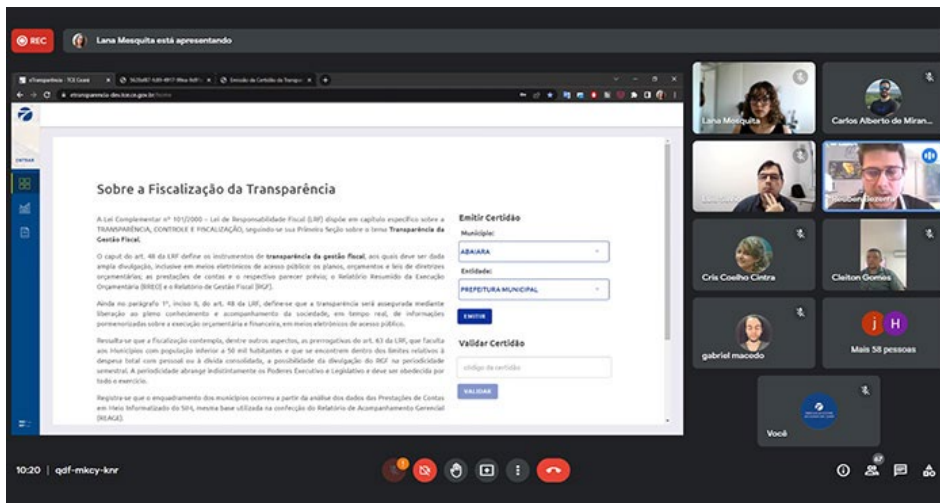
REC

Lana Mesquita está apresentando

eTransparência - TCE Ceará

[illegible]

Emissão de Certidão de Transparência

etransparencia-des.tce.ce.gov.br/home

ENTRAR

Sobre a Fiscalização da Transparência

A Lei Complementar nº 101/2000 – Lei de Responsabilidade Fiscal (LRF) dispõe em capítulo específico sobre a TRANSPARÊNCIA, CONTROLE E FISCALIZAÇÃO, seguindo-se sua Primeira Seção sobre o tema Transparência da Gestão Fiscal.

O caput do art. 48 da LRF define os instrumentos de transparência da gestão fiscal, aos quais deve ser dada ampla divulgação, inclusive em meios eletrônicos de acesso público: os planos, orçamentos e leis de diretrizes orçamentárias; as prestações de contas e o respectivo parecer prévio; o Relatório Resumido da Execução Orçamentária (RREO) e o Relatório de Gestão Fiscal (RGF).

Ainda no parágrafo 1º, inciso II, do art. 48 da LRF, define-se que a transparência será assegurada mediante liberação ao pleno conhecimento e acompanhamento da sociedade, em tempo real, de informações pormenorizadas sobre a execução orçamentária e financeira, em meios eletrônicos de acesso público.

Ressalta-se que a fiscalização contempla, dentre outros aspectos, as prerrogativas do art. 63 da LRF, que faculta aos Municípios com população inferior a 50 mil habitantes e que se encontrem dentro dos limites relativos à despesa total com pessoal ou à dívida consolidada, a possibilidade da divulgação do RGF na periodicidade semestral. A periodicidade abrange indistintamente os Poderes Executivo e Legislativo e deve ser obedecida por todo o exercício.

Registra-se que o enquadramento dos municípios ocorreu a partir da análise dos dados das Prestações de Contas em Meio Informatizado do SIM, mesma base utilizada na confecção do Relatório de Acompanhamento Gerencial (REAGE).

Emitir Certidão

Município:

ABAIARA

Entidade:

PREFEITURA MUNICIPAL

EMITIR

Validar Certidão

código da certidão

VALIDAR

Lana Mesquita

Carlos Alberto de Miran...

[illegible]

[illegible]

Cris Coelho Cintra

Cleiton Gomes

gabriel macedo

Mais 58 pessoas

Você

10:20 | qdf-mkcy-knr

67